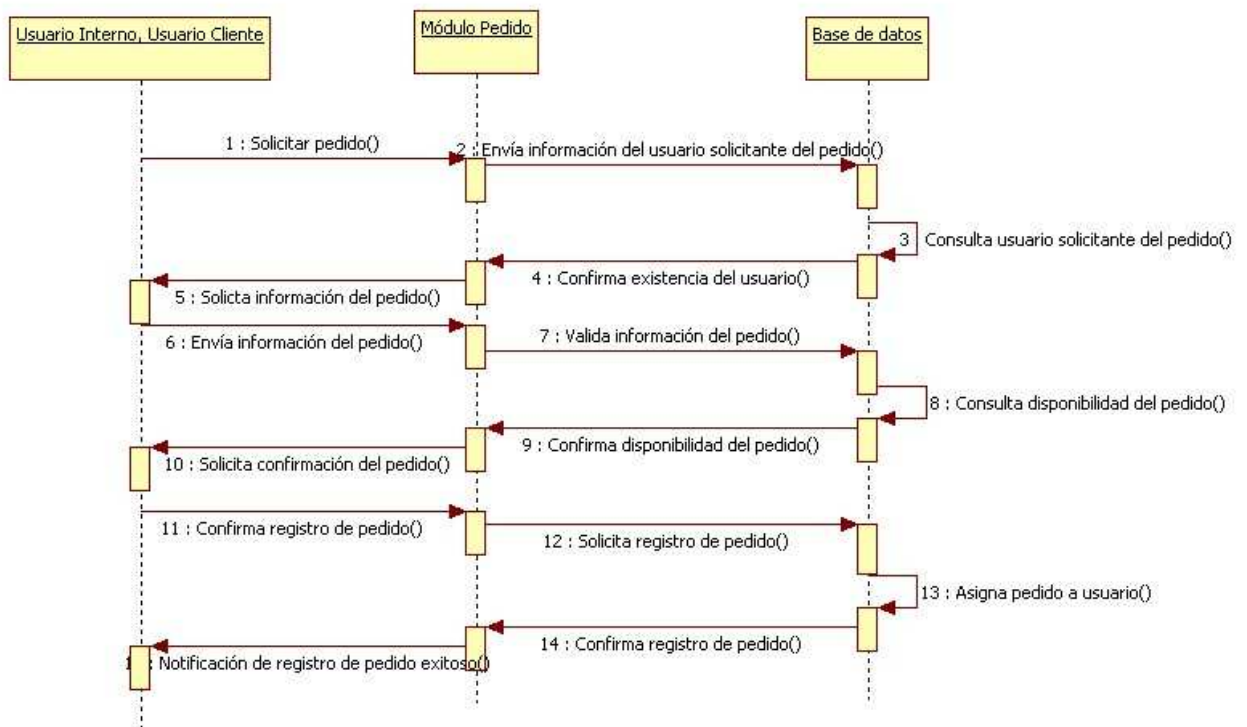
Usuario Interno, Usuario Cliente

Módulo Pedido

Base de datos

1 : Solicitar pedido()

2 : Envía información del usuario solicitante del pedido()

3 Consulta usuario solicitante del pedido()

4 : Confirma existencia del usuario()

5 : Solicita información del pedido()

6 : Envía información del pedido()

7 : Valida información del pedido()

8 : Consulta disponibilidad del pedido()

9 : Confirma disponibilidad del pedido()

10 : Solicita confirmación del pedido()

11 : Confirma registro de pedido()

12 : Solicita registro de pedido()

13 : Asigna pedido a usuario()

14 : Confirma registro de pedido()

1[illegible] : Notificación de registro de pedido exitoso()